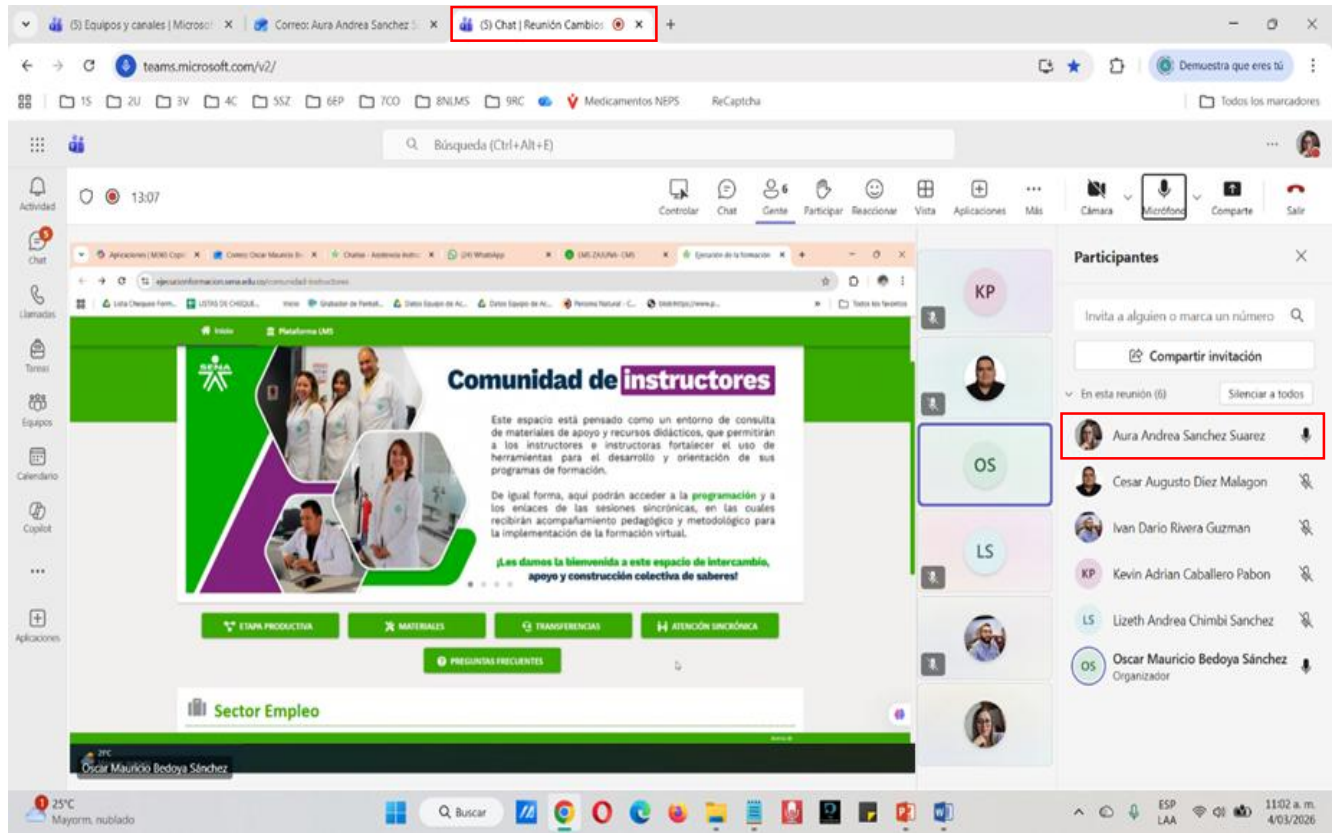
(5) Equipos y canales | Microsof ✕ Correo: Aura Andrea Sanchez S ✕ (5) Chat | Reunión Cambios ✕ +

teams.microsoft.com/v2/

Demuestra que eres tú

1S 2U 3V 4C 5SZ 6EP 7CO 8NLMS 9RC Medicamentos NEPS ReCaptcha Todos los marcadores

Búsqueda (Ctrl+Alt+E)

Actividad
Chat 5
Llamadas
Tareas
Equipos
Calendario
Copilot
...
Aplicaciones

13:07

Controlar Chat Gente 6 Participar Reaccionar Vista Aplicaciones Más Cámara Micrófono Comparte Salir

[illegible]

Inicio Plataforma LMS

SENA

Comunidad de instructores

Este espacio está pensado como un entorno de consulta de materiales de apoyo y recursos didácticos, que permitirán a los instructores e instructoras fortalecer el uso de herramientas para el desarrollo y orientación de sus programas de formación.

De igual forma, aquí podrán acceder a la programación y a los enlaces de las sesiones sincrónicas, en las cuales recibirán acompañamiento pedagógico y metodológico para la implementación de la formación virtual.

¡Les damos la bienvenida a este espacio de intercambio, apoyo y construcción colectiva de saberes!

ETAPA PRODUCTIVA MATERIALES TRANSFERENCIAS ATENCIÓN SINCRÓNICA

PREGUNTAS FRECUENTES

Sector Empleo

Oscar Mauricio Bedoya Sánchez

KP

OS

LS

Participantes

Invita a alguien o marca un número

Compartir invitación

En esta reunión (6) Silenciar a todos

Aura Andrea Sanchez Suarez
Cesar Augusto Diez Malagon
Ivan Dario Rivera Guzman
KP Kevin Adrian Caballero Pabon
LS Lizeth Andrea Chimbi Sanchez
OS Oscar Mauricio Bedoya Sánchez
Organizador

25°C Mayorm. nublado

Buscar

ESP LAA

11:02 a. m. 4/03/2026